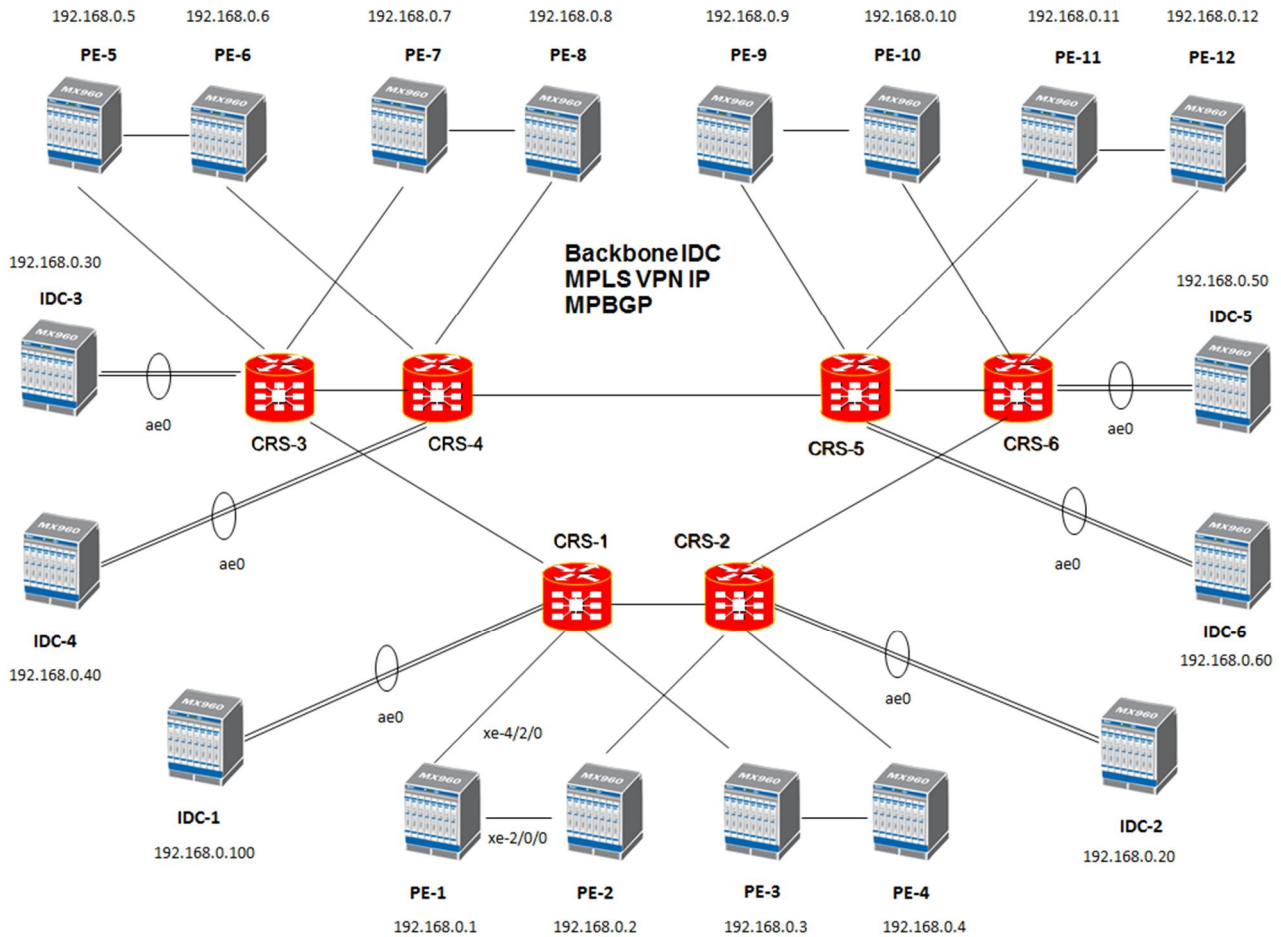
192.168.0.5 192.168.0.6 192.168.0.7 192.168.0.8 192.168.0.9 192.168.0.10 192.168.0.11 192.168.0.12

PE-5 PE-6 PE-7 PE-8 PE-9 PE-10 PE-11 PE-12

MX960 MX960 MX960 MX960 MX960 MX960 MX960 MX960

Backbone IDC
MPLS VPN IP
MPBGP

192.168.0.30
IDC-3
MX960
ae0
CRS-3 CRS-4 CRS-5 CRS-6

192.168.0.50
IDC-5
MX960
ae0

MX960
ae0
IDC-4
192.168.0.40

CRS-1 CRS-2

MX960
ae0
IDC-6
192.168.0.60

MX960
IDC-1
192.168.0.100
ae0

xe-4/2/0
xe-2/0/0

MX960 MX960 MX960 MX960

ae0
MX960
IDC-2
192.168.0.20

PE-1 PE-2 PE-3 PE-4
192.168.0.1 192.168.0.2 192.168.0.3 192.168.0.4